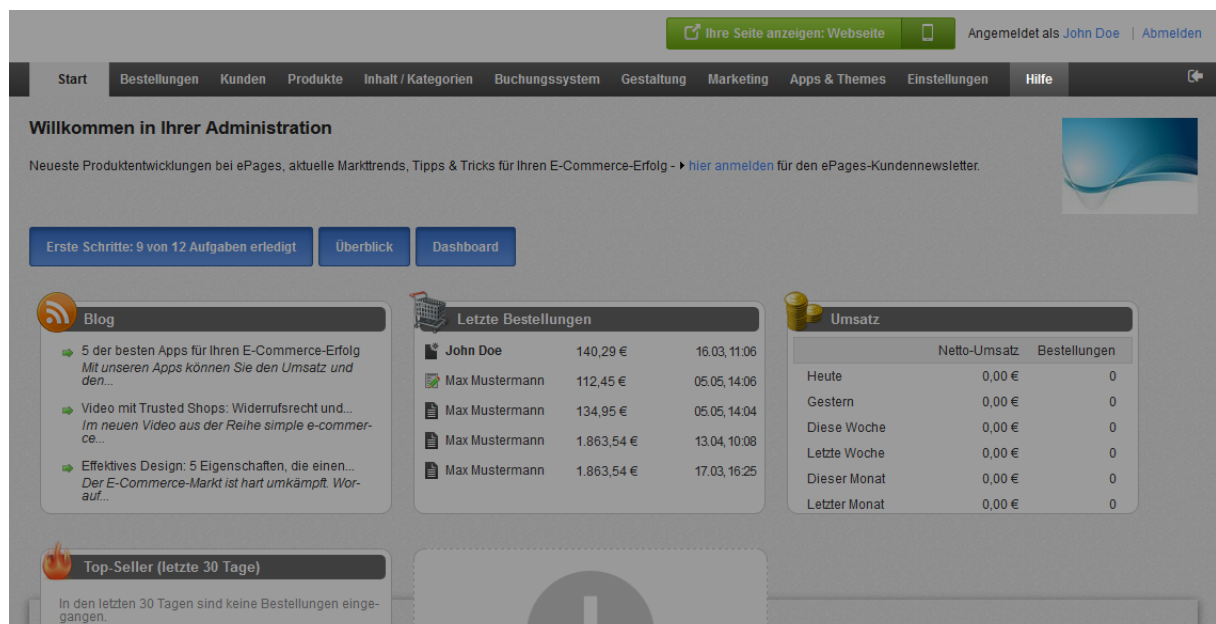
Ihre Seite anzeigen: Webseite

Angemeldet als John Doe | Abmelden

Start Bestellungen Kunden Produkte Inhalt / Kategorien Buchungssystem Gestaltung Marketing Apps & Themes Einstellungen Hilfe

Willkommen in Ihrer Administration

Neueste Produktentwicklungen bei ePages, aktuelle Markttrends, Tipps & Tricks für Ihren E-Commerce-Erfolg - hier anmelden für den ePages-Kundennewsletter.

Erste Schritte: 9 von 12 Aufgaben erledigt

Überblick

Dashboard

Blog

5 der besten Apps für Ihren E-Commerce-Erfolg
Mit unseren Apps können Sie den Umsatz und den...

Video mit Trusted Shops: Widerrufsrecht und...
Im neuen Video aus der Reihe simple e-commerce...

Effektives Design: 5 Eigenschaften, die einen...
Der E-Commerce-Markt ist hart umkämpft. Worauf...

Letzte Bestellungen

| | | |
|---|---|---|
| John Doe | 140,29 € | 16.03, 11:06 |
| Max Mustermann | 112,45 € | 05.05, 14:06 |
| Max Mustermann | 134,95 € | 05.05, 14:04 |
| Max Mustermann | 1.863,54 € | 13.04, 10:08 |
| Max Mustermann | 1.863,54 € | 17.03, 16:25 |

Umsatz

| | Netto-Umsatz | Bestellungen |
|---|---|---|
| Heute | 0,00 € | 0 |
| Gestern | 0,00 € | 0 |
| Diese Woche | 0,00 € | 0 |
| Letzte Woche | 0,00 € | 0 |
| Dieser Monat | 0,00 € | 0 |
| Letzter Monat | 0,00 € | 0 |

Top-Seller (letzte 30 Tage)

In den letzten 30 Tagen sind keine Bestellungen eingegangen.